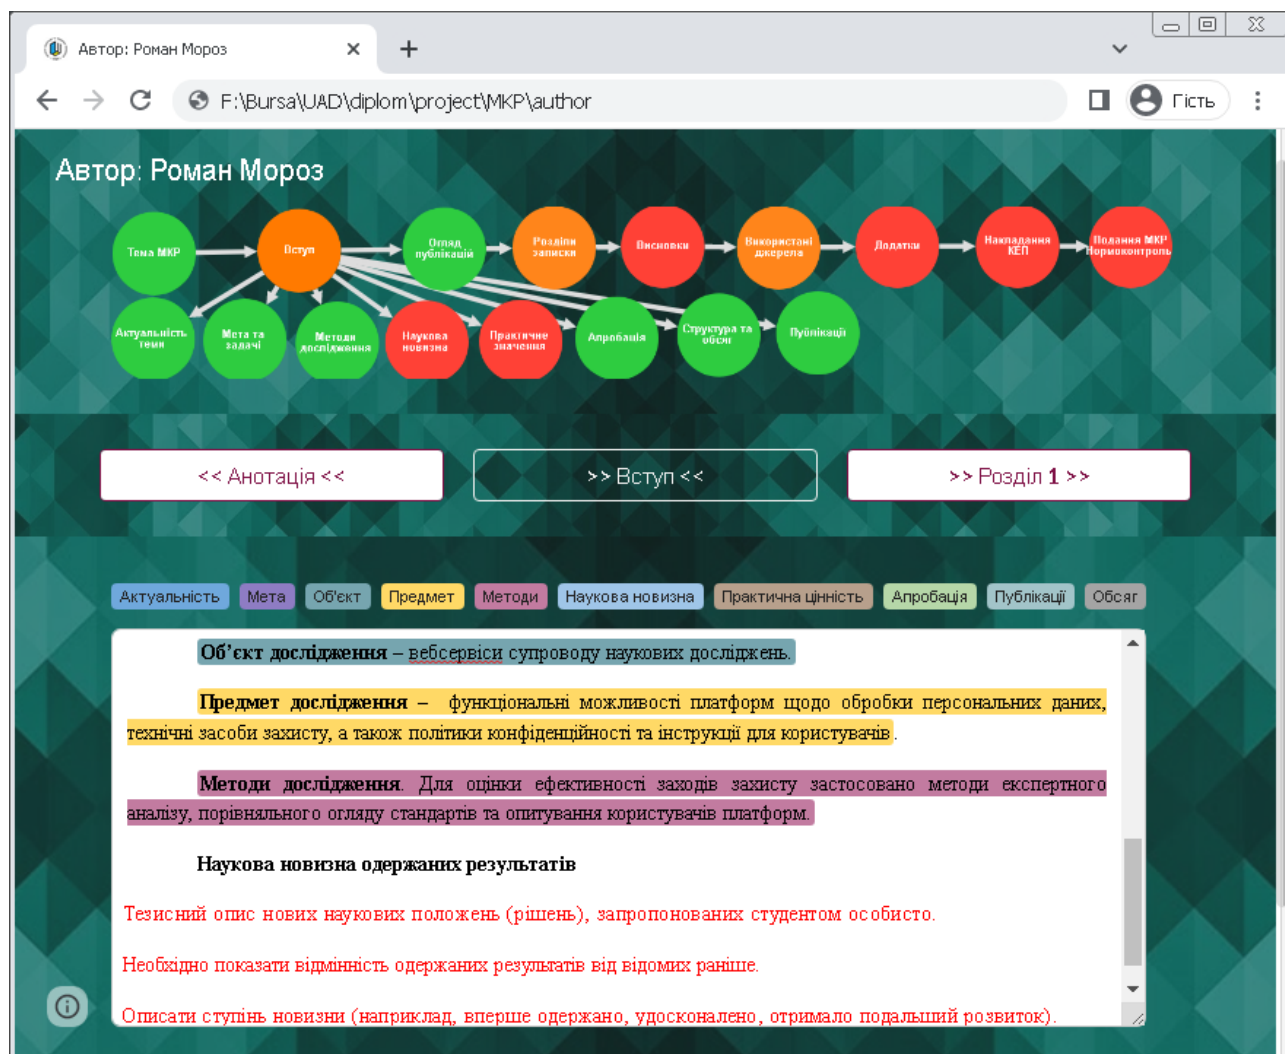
Автор: Роман Мороз

F:\Bursa\UAD\diplom\project\MKP\author

Гість

Автор: Роман Мороз

Тема МКР

Вступ

Огляд публікацій

Розділи записки

Висновки

Використані джерела

Додатки

Накладання КЕП

Подання МКР Нормоконтроль

Актуальність теми

Мета та задачі

Методи дослідження

Наукова новизна

Практичне значення

Апробація

Структура та обсяг

Публікації

<< Анотація <<

>> Вступ <<

>> Розділ 1 >>

Актуальність

Мета

Об'єкт

Предмет

Методи

Наукова новизна

Практична цінність

Апробація

Публікації

Обсяг

Об'єкт дослідження – вебсервіси супроводу наукових досліджень.

Предмет дослідження – функціональні можливості платформ щодо обробки персональних даних, технічні засоби захисту, а також політики конфіденційності та інструкції для користувачів.

Методи дослідження. Для оцінки ефективності заходів захисту застосовано методи експертного аналізу, порівняльного огляду стандартів та опитування користувачів платформ.

Наукова новизна одержаних результатів

Тезисний опис нових наукових положень (рішень), запропонованих студентом особисто.

Необхідно показати відмінність одержаних результатів від відомих раніше.

Описати ступінь новизни (наприклад, вперше одержано, удосконалено, отримало подальший розвиток).